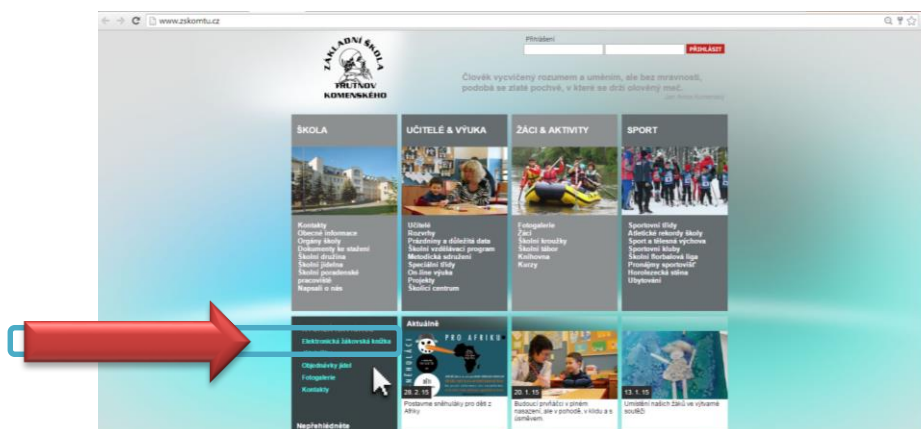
www.zskomtu.cz

Přihlášení
PŘIHLÁSIT

ZÁKLADNÍ ŠKOLA TRUTNOV KOMENSKÉHO

Člověk vycvičený rozumem a uměním, ale bez mravnosti, podobá se zlaté pochvě, v které se drží olověný meč.
Jan Amos Komenský

ŠKOLA
Kontakty
Obecné informace
Orgány školy
Dokumenty ke stažení
Školní družina
Školní jídelna
Školní poradenské pracoviště
Napsali o nás

UČITELÉ & VÝUKA
Učitelé
Rozvrhy
Prázdniny a důležitá data
Školní vzdělávací program
Metodická sdružení
Speciální třídy
On-line výuka
Projekty
Školicí centrum

ŽÁCI & AKTIVITY
Fotogalerie
Žáci
Školní kroužky
Školní tábor
Knihovna
Kurzy

SPORT
Sportovní třídy
Atletické rekordy školy
Sport a tělesná výchova
Sportovní kluby
Školní florbalová liga
Pronájmy sportovišť
Horolezecká stěna
Ubytování

Elektronická žákovská knížka
Objednávky jídel
Fotogalerie
Kontakty

Nepřehlédněte

Aktuálně

PRO AFRIKU
26. 2. 15
Postavme sněhuláky pro děti z Afriky.

20. 1. 15
Budoucí prvňáčci v plném nasazení, ale v pohodě, v klidu a s úsměvem.

13. 1. 15
Umístění našich žáků ve výtvarné soutěži